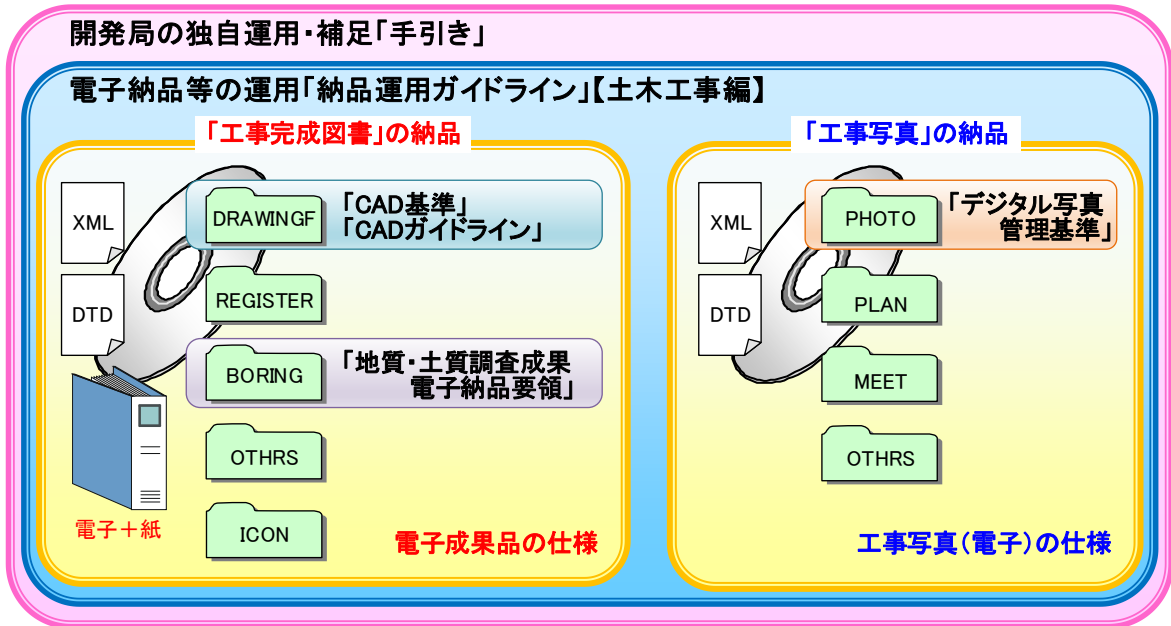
開発局の独自運用・補足「手引き」

電子納品等の運用「納品運用ガイドライン」【土木工事編】

「工事完成図書」の納品

XML

DTD

DRAWINGF

「CAD基準」
「CADガイドライン」

REGISTER

BORING

「地質・土質調査成果
電子納品要領」

OTHRS

ICON

電子＋紙

電子成果品の仕様

「工事写真」の納品

XML

DTD

PHOTO

「デジタル写真
管理基準」

PLAN

MEET

OTHRS

工事写真（電子）の仕様